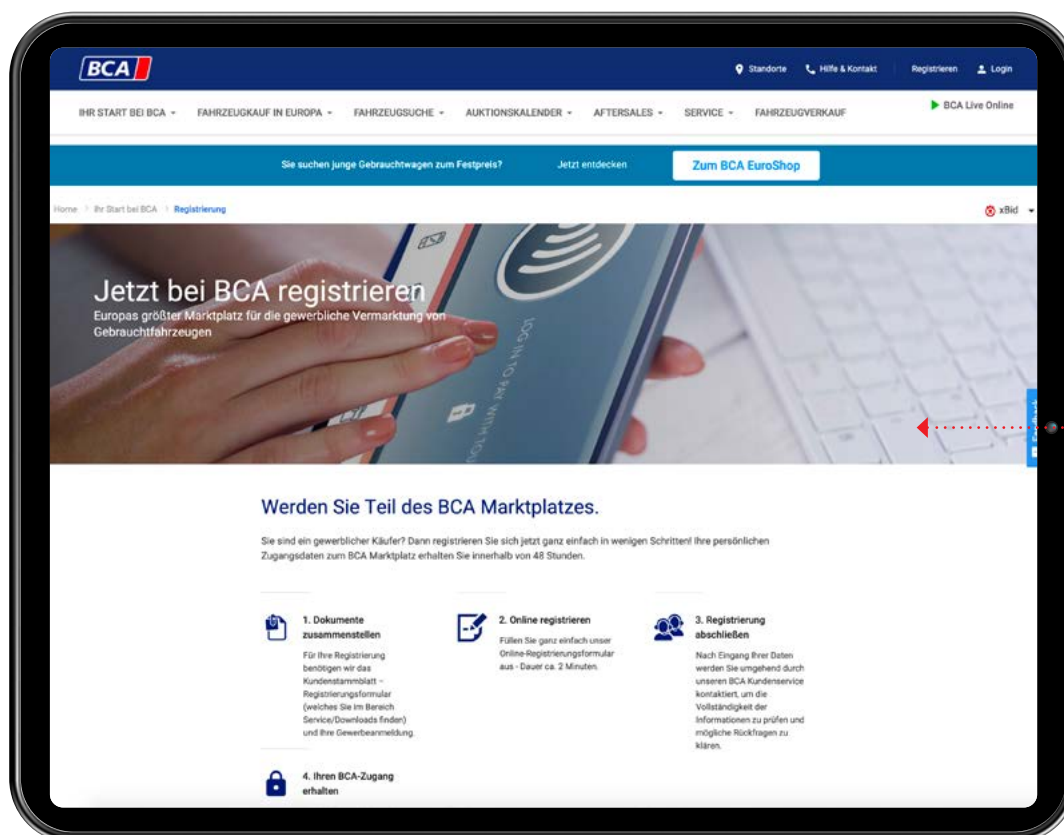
BCA

Standorte Hilfe & Kontakt Registrieren Login

IHR START BEI BCA FAHRZEUGKAUF IN EUROPA FAHRZEUGSUCHE AUKTIONSKALENDER AFTERSALES SERVICE FAHRZEUGVERKAUF

BCA Live Online

Sie suchen junge Gebrauchtwagen zum Festpreis? Jetzt entdecken Zum BCA EuroShop

Home > Ihr Start bei BCA > Registrierung

xBid

Jetzt bei BCA registrieren
Europas größter Marktplatz für die gewerbliche Vermarktung von Gebrauchtfahrzeugen

Werden Sie Teil des BCA Marktplatzes.

Sie sind ein gewerblicher Käufer? Dann registrieren Sie sich jetzt ganz einfach in wenigen Schritten! Ihre persönlichen Zugangsdaten zum BCA Marktplatz erhalten Sie innerhalb von 48 Stunden.

1. Dokumente zusammenstellen
Für Ihre Registrierung benötigen wir das Kundenstammblatt – Registrierungsformular (welches Sie im Bereich Service/Downloads finden) und Ihre Gewerbeanmeldung.

2. Online registrieren
Füllen Sie ganz einfach unser Online-Registrierungsformular aus - Dauer ca. 2 Minuten.

3. Registrierung abschließen
Nach Eingang Ihrer Daten werden Sie umgehend durch unseren BCA Kundenservice kontaktiert, um die Vollständigkeit der Informationen zu prüfen und mögliche Rückfragen zu klären.

4. Ihren BCA-Zugang erhalten

Feedback